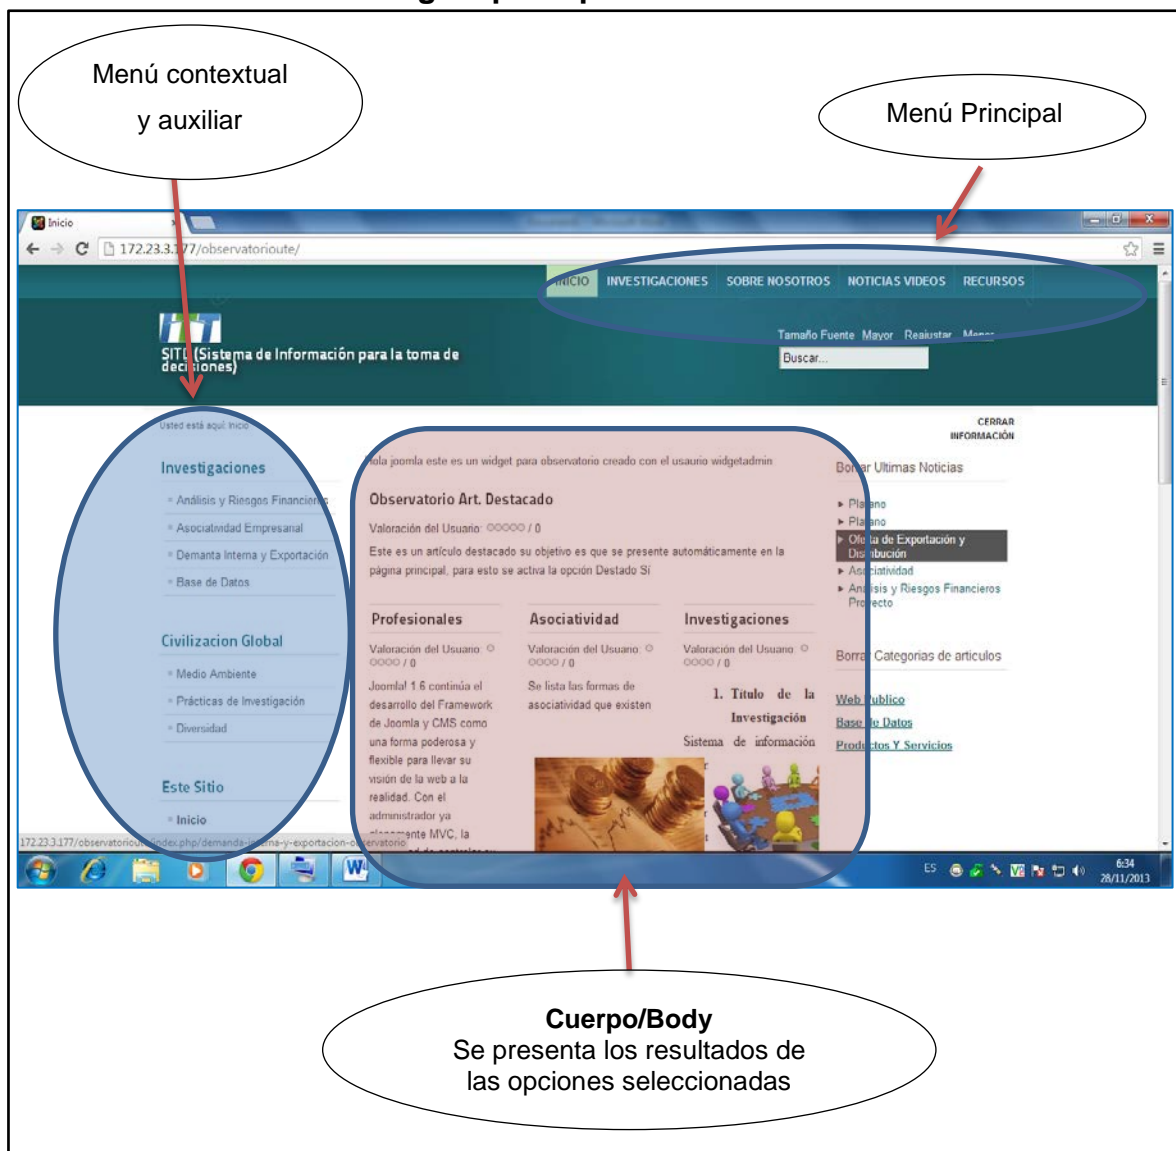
Menú contextual y auxiliar

Menú Principal

Inicio

172.23.3.177/observatorioute/

INICIO INVESTIGACIONES SOBRE NOSOTROS NOTICIAS VIDEOS RECURSOS

Tamaño Fuente Mayor Reajustar Menor

Buscar...

SITI (Sistema de Información para la toma de decisiones)

Usted está aquí: Inicio

CERRAR INFORMACIÓN

Investigaciones

Análisis y Riesgos Financieros

Asociatividad Empresarial

Demanda Interna y Exportación

Base de Datos

Civilizacion Global

Medio Ambiente

Prácticas de Investigación

Diversidad

Este Sitio

Inicio

Hola joomla este es un widget para observatorio creado con el usuario widgetadmin

Observatorio Art. Destacado

Valoración del Usuario: 00000 / 0

Este es un artículo destacado su objetivo es que se presente automáticamente en la página principal, para esto se activa la opción Destado Sí

Profesionales

Valoración del Usuario: 00000 / 0

Joomla! 1.6 continúa el desarrollo del Framework de Joomla y CMS como una forma poderosa y flexible para llevar su visión de la web a la realidad. Con el administrador ya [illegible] MVC, la

Asociatividad

Valoración del Usuario: 00000 / 0

Se lista las formas de asociatividad que existen

Investigaciones

Valoración del Usuario: 00000 / 0

1. Titulo de la Investigación

Sistema de información

Borrar Ultimas Noticias

Platano

Platano

Oferta de Exportación y Distribución

Asociatividad

Análisis y Riesgos Financieros Proyecto

Borrar Categorias de articulos

Web Publico

Base de Datos

Productos Y Servicios

172.23.3.177/observatorioute/index.php/demanda-interna-y-exportacion-observatorio

ES

6:34
28/11/2013

Cuerpo/Body
Se presenta los resultados de las opciones seleccionadas